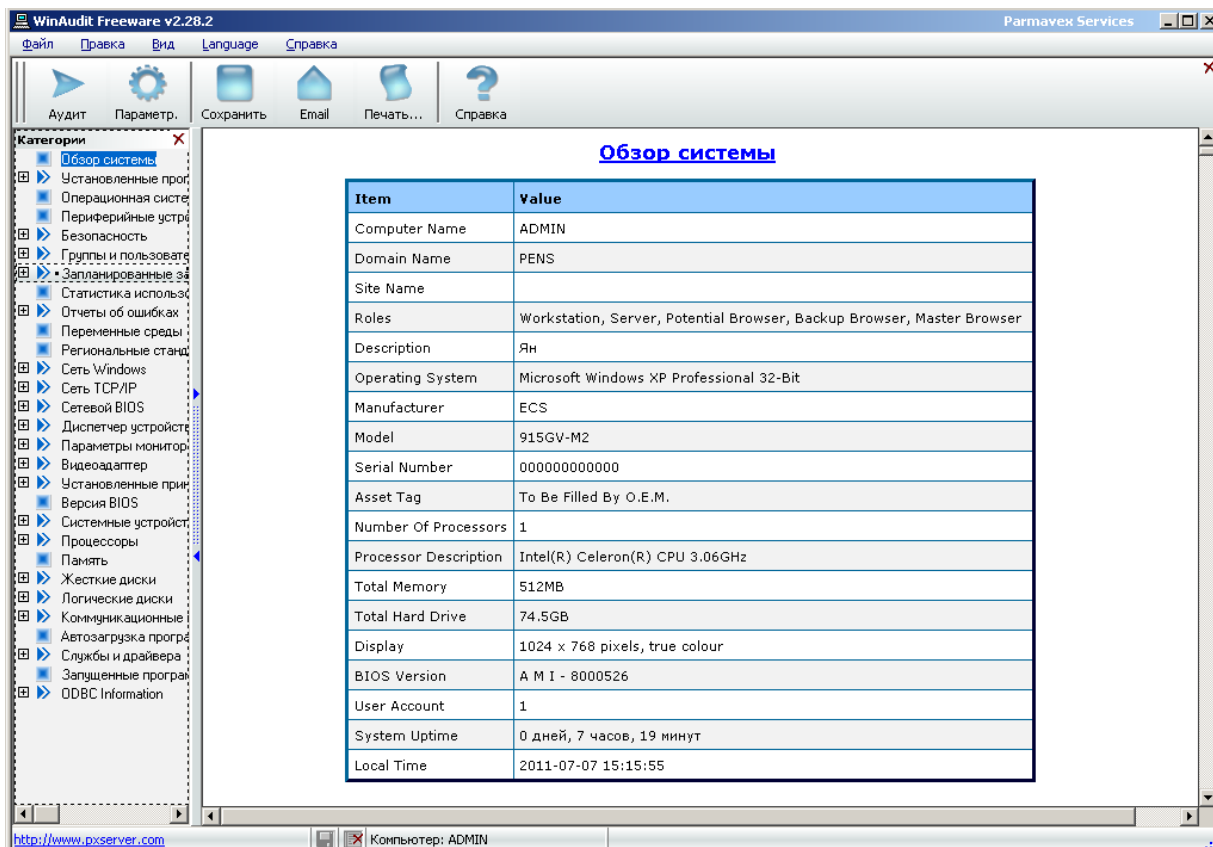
WinAudit Freeware v2.28.2
Parmavex Services

Файл Правка Вид Language Справка

Аудит Параметр. Сохранить Email Печать... Справка

Категории
Обзор системы
Установленные прог
Операционная систе
Периферийные устрс
Безопасность
Группы и пользовате
Запланированные за
Статистика использс
Отчеты об ошибках
Переменные среды
Региональные станд
Сеть Windows
Сеть TCP/IP
Сетевой BIOS
Диспетчер устройств
Параметры монитор
Видеоадаптер
Установленные при
Версия BIOS
Системные устройст
Процессоры
Память
Жесткие диски
Логические диски
Коммуникационные
Автозагрузка програ
Службы и драйвера
Запущенные програм
ODBC Information

Обзор системы

| Item | Value |
|---|---|
| Computer Name | ADMIN |
| Domain Name | PENS |
| Site Name | |
| Roles | Workstation, Server, Potential Browser, Backup Browser, Master Browser |
| Description | Ян |
| Operating System | Microsoft Windows XP Professional 32-Bit |
| Manufacturer | ECS |
| Model | 915GV-M2 |
| Serial Number | 000000000000 |
| Asset Tag | To Be Filled By O.E.M. |
| Number Of Processors | 1 |
| Processor Description | Intel(R) Celeron(R) CPU 3.06GHz |
| Total Memory | 512MB |
| Total Hard Drive | 74.5GB |
| Display | 1024 x 768 pixels, true colour |
| BIOS Version | A M I - 8000526 |
| User Account | 1 |
| System Uptime | 0 дней, 7 часов, 19 минут |
| Local Time | 2011-07-07 15:15:55 |

http://www.pxserver.com
Компьютер: ADMIN